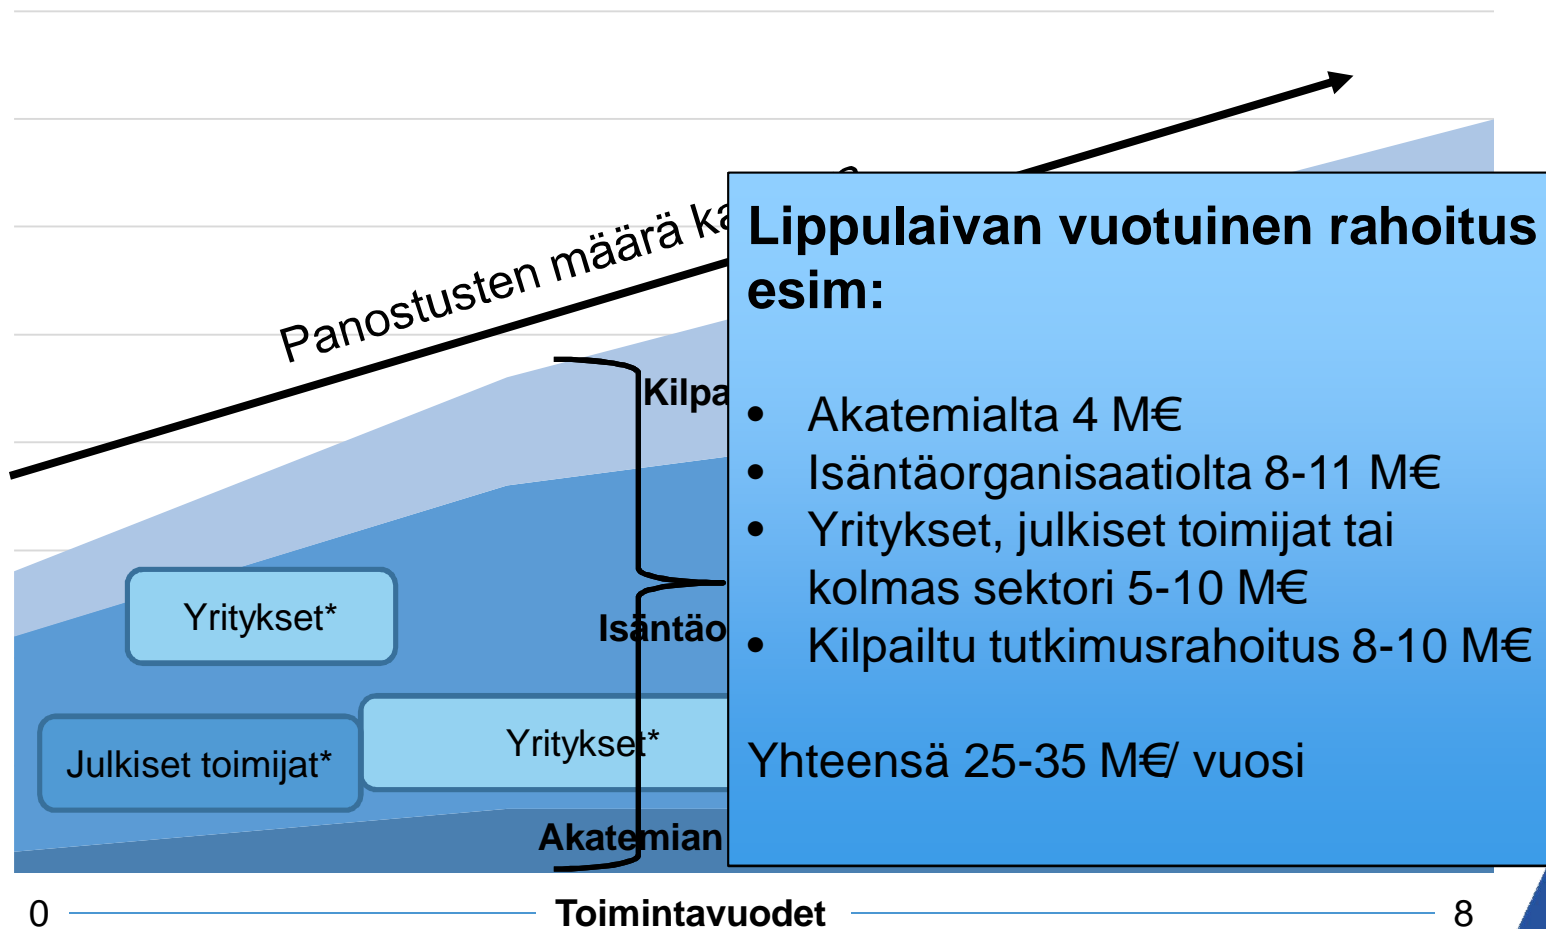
Panostusten määrä ka

Kilpa

Yritykset*

Isäntäo

Julkiset toimijat*

Yritykset*

Akatemian

Lippulaivan vuotuinen rahoitus esim:

- Akatemialta 4 M€
- Isäntäorganisaatiolta 8-11 M€
- Yritykset, julkiset toimijat tai kolmas sektori 5-10 M€
- Kilpailtu tutkimusrahoitus 8-10 M€

Yhteensä 25-35 M€/ vuosi

0 Toimintavuodet 8